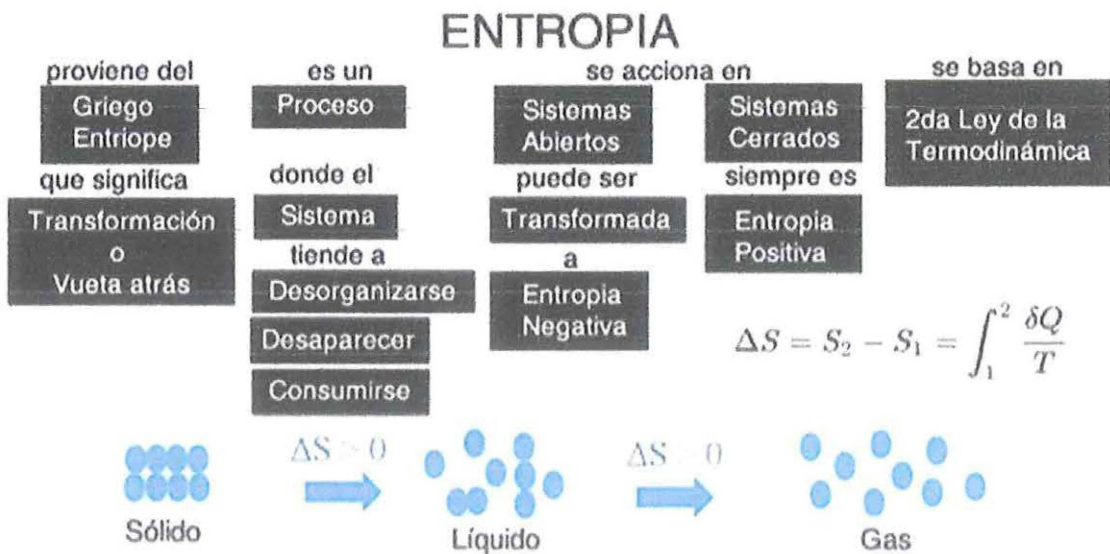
ENTROPIA

proviene del

Griego Entriope

que significa

Transformación o Vueta atrás

es un

Proceso

donde el

Sistema

tiende a

Desorganizarse

Desaparecer

Consumirse

se acciona en

Sistemas Abiertos

puede ser

Transformada

a

Entropia Negativa

Sistemas Cerrados

siempre es

Entropia Positiva

se basa en

2da Ley de la Termodinámica

$\Delta S = S_2 - S_1 = \int_1^2 \frac{\delta Q}{T}$

$\Delta S > 0$

$\Delta S > 0$

Sólido

Líquido

Gas